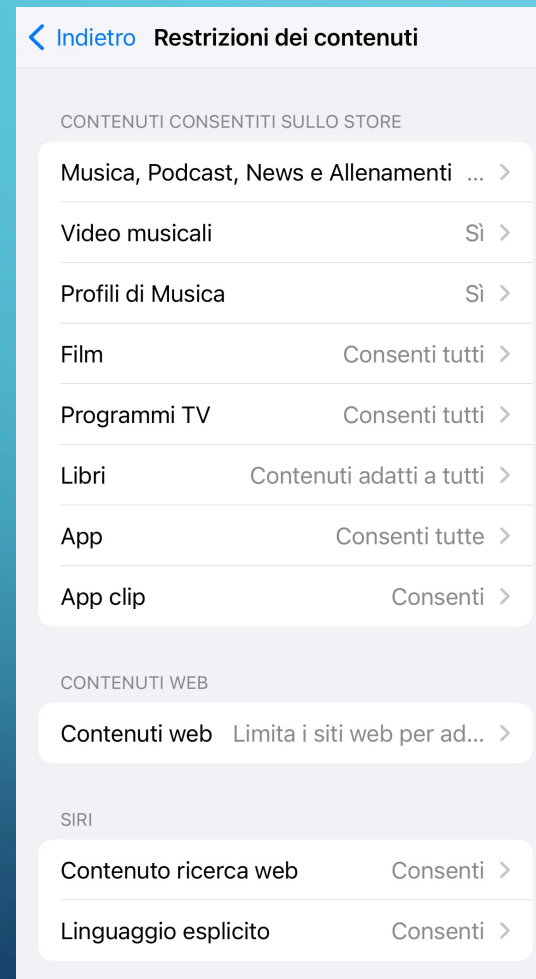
< Indietro Restrizioni dei contenuti

CONTENUTI CONSENTITI SULLO STORE

Musica, Podcast, News e Allenamenti ... >

Video musicali Sì >

Profili di Musica Sì >

Film Consenti tutti >

Programmi TV Consenti tutti >

Libri Contenuti adatti a tutti >

App Consenti tutte >

App clip Consenti >

CONTENUTI WEB

Contenuti web Limita i siti web per ad... >

SIRI

Contenuto ricerca web Consenti >

Linguaggio esplicito Consenti >